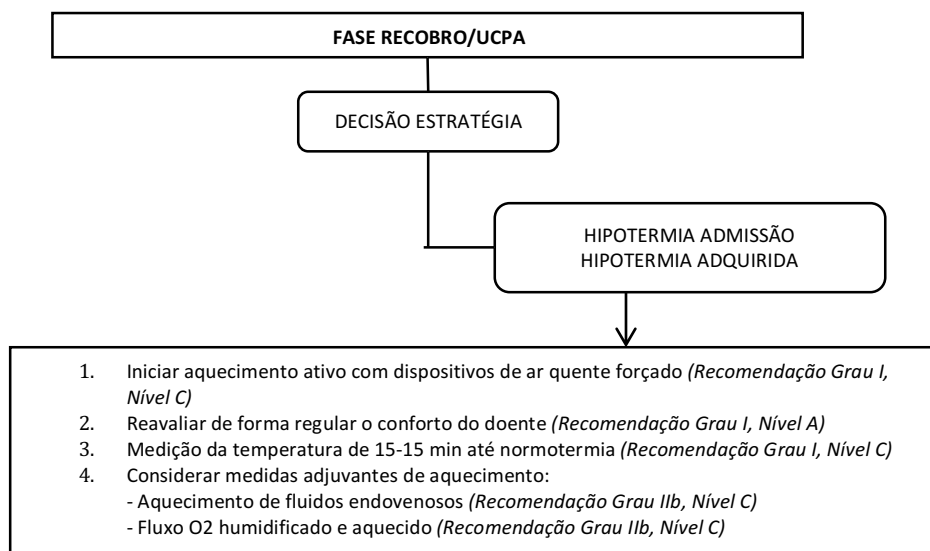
FASE RECOBRO/UCPA

DECISÃO ESTRATÉGIA

HIPOTERMIA ADMISSÃO
HIPOTERMIA ADQUIRIDA

1. Iniciar aquecimento ativo com dispositivos de ar quente forçado *(Recomendação Grau I, Nível C)*
2. Reavaliar de forma regular o conforto do doente *(Recomendação Grau I, Nível A)*
3. Medição da temperatura de 15-15 min até normotermia *(Recomendação Grau I, Nível C)*
4. Considerar medidas adjuvantes de aquecimento:
- Aquecimento de fluidos endovenosos *(Recomendação Grau IIb, Nível C)*
- Fluxo O2 humidificado e aquecido *(Recomendação Grau IIb, Nível C)*